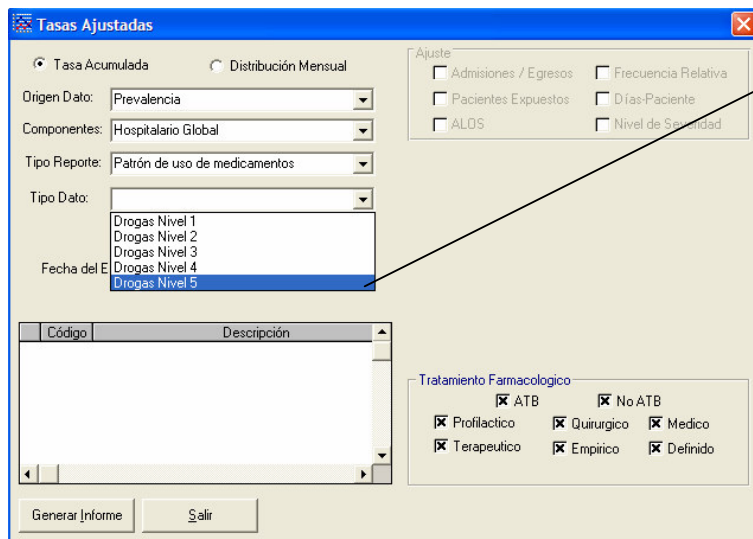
Tasas Ajustadas

Tasa Acumulada
Distribución Mensual

Origen Dato: Prevalencia
Componentes: Hospitalario Global
Tipo Reporte: Patrón de uso de medicamentos
Tipo Dato:

Drogas Nivel 1
Drogas Nivel 2
Drogas Nivel 3
Drogas Nivel 4
Drogas Nivel 5

Fecha del E

Ajuste
Admisiones / Egresos
Frecuencia Relativa
Pacientes Expuestos
Días-Paciente
ALOS
Nivel de Severidad

| Código | Descripción |
|---|---|

Tratamiento Farmacologico
ATB
No ATB
Profilactico
Quirurgico
Medico
Terapeutico
Empirico
Definido

Generar Informe
Salir